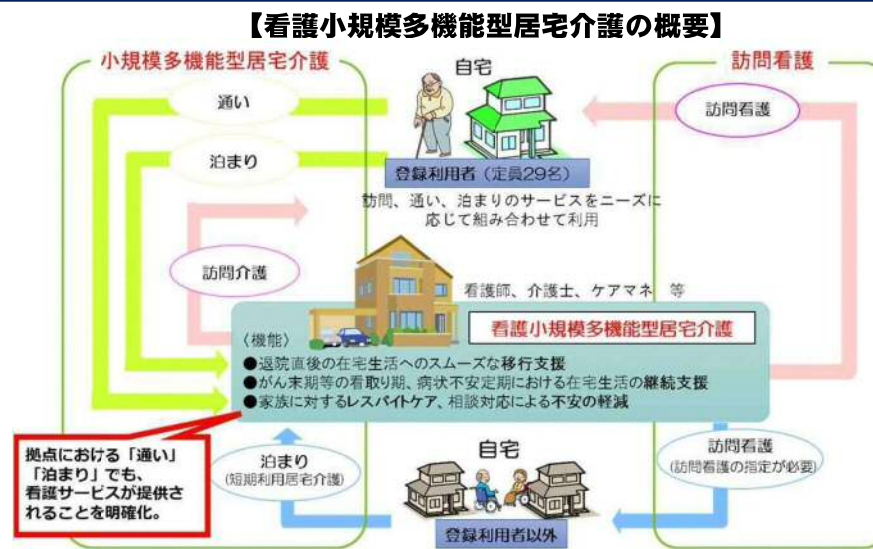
【看護小規模多機能型居宅介護の概要】

小規模多機能型居宅介護

通い

泊まり

訪問介護

自宅

登録利用者（定員29名）

訪問、通い、泊まりのサービスをニーズに応じて組み合わせて利用

訪問看護

訪問看護

看護師、介護士、ケアマネ 等

〈機能〉

看護小規模多機能型居宅介護

●退院直後の在宅生活へのスムーズな移行支援
●がん末期等の看取り期、病状不安定期における在宅生活の継続支援
●家族に対するレスパイトケア、相談対応による不安の軽減

拠点における「通い」「泊まり」でも、看護サービスが提供されることを明確化。

泊まり
（短期利用居宅介護）

自宅

登録利用者以外

訪問看護
（訪問看護の指定が必要）